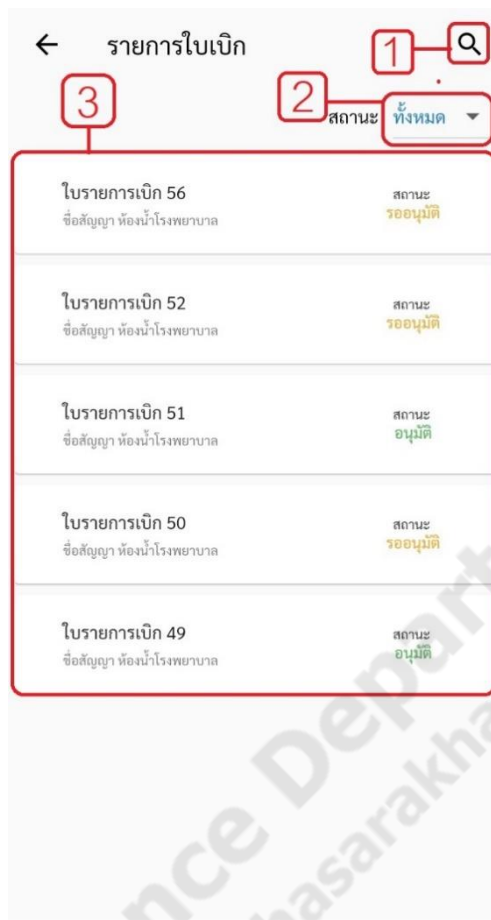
← รายการใบเบิก

1

2

สถานะ ทั้งหมด

3

ใบรายการเบิก 56
ชื่อสัญญา ห้องน้ำโรงพยาบาล
สถานะ
รออนุมัติ

ใบรายการเบิก 52
ชื่อสัญญา ห้องน้ำโรงพยาบาล
สถานะ
รออนุมัติ

ใบรายการเบิก 51
ชื่อสัญญา ห้องน้ำโรงพยาบาล
สถานะ
อนุมัติ

ใบรายการเบิก 50
ชื่อสัญญา ห้องน้ำโรงพยาบาล
สถานะ
รออนุมัติ

ใบรายการเบิก 49
ชื่อสัญญา ห้องน้ำโรงพยาบาล
สถานะ
อนุมัติ

nce Depart
hasarakha